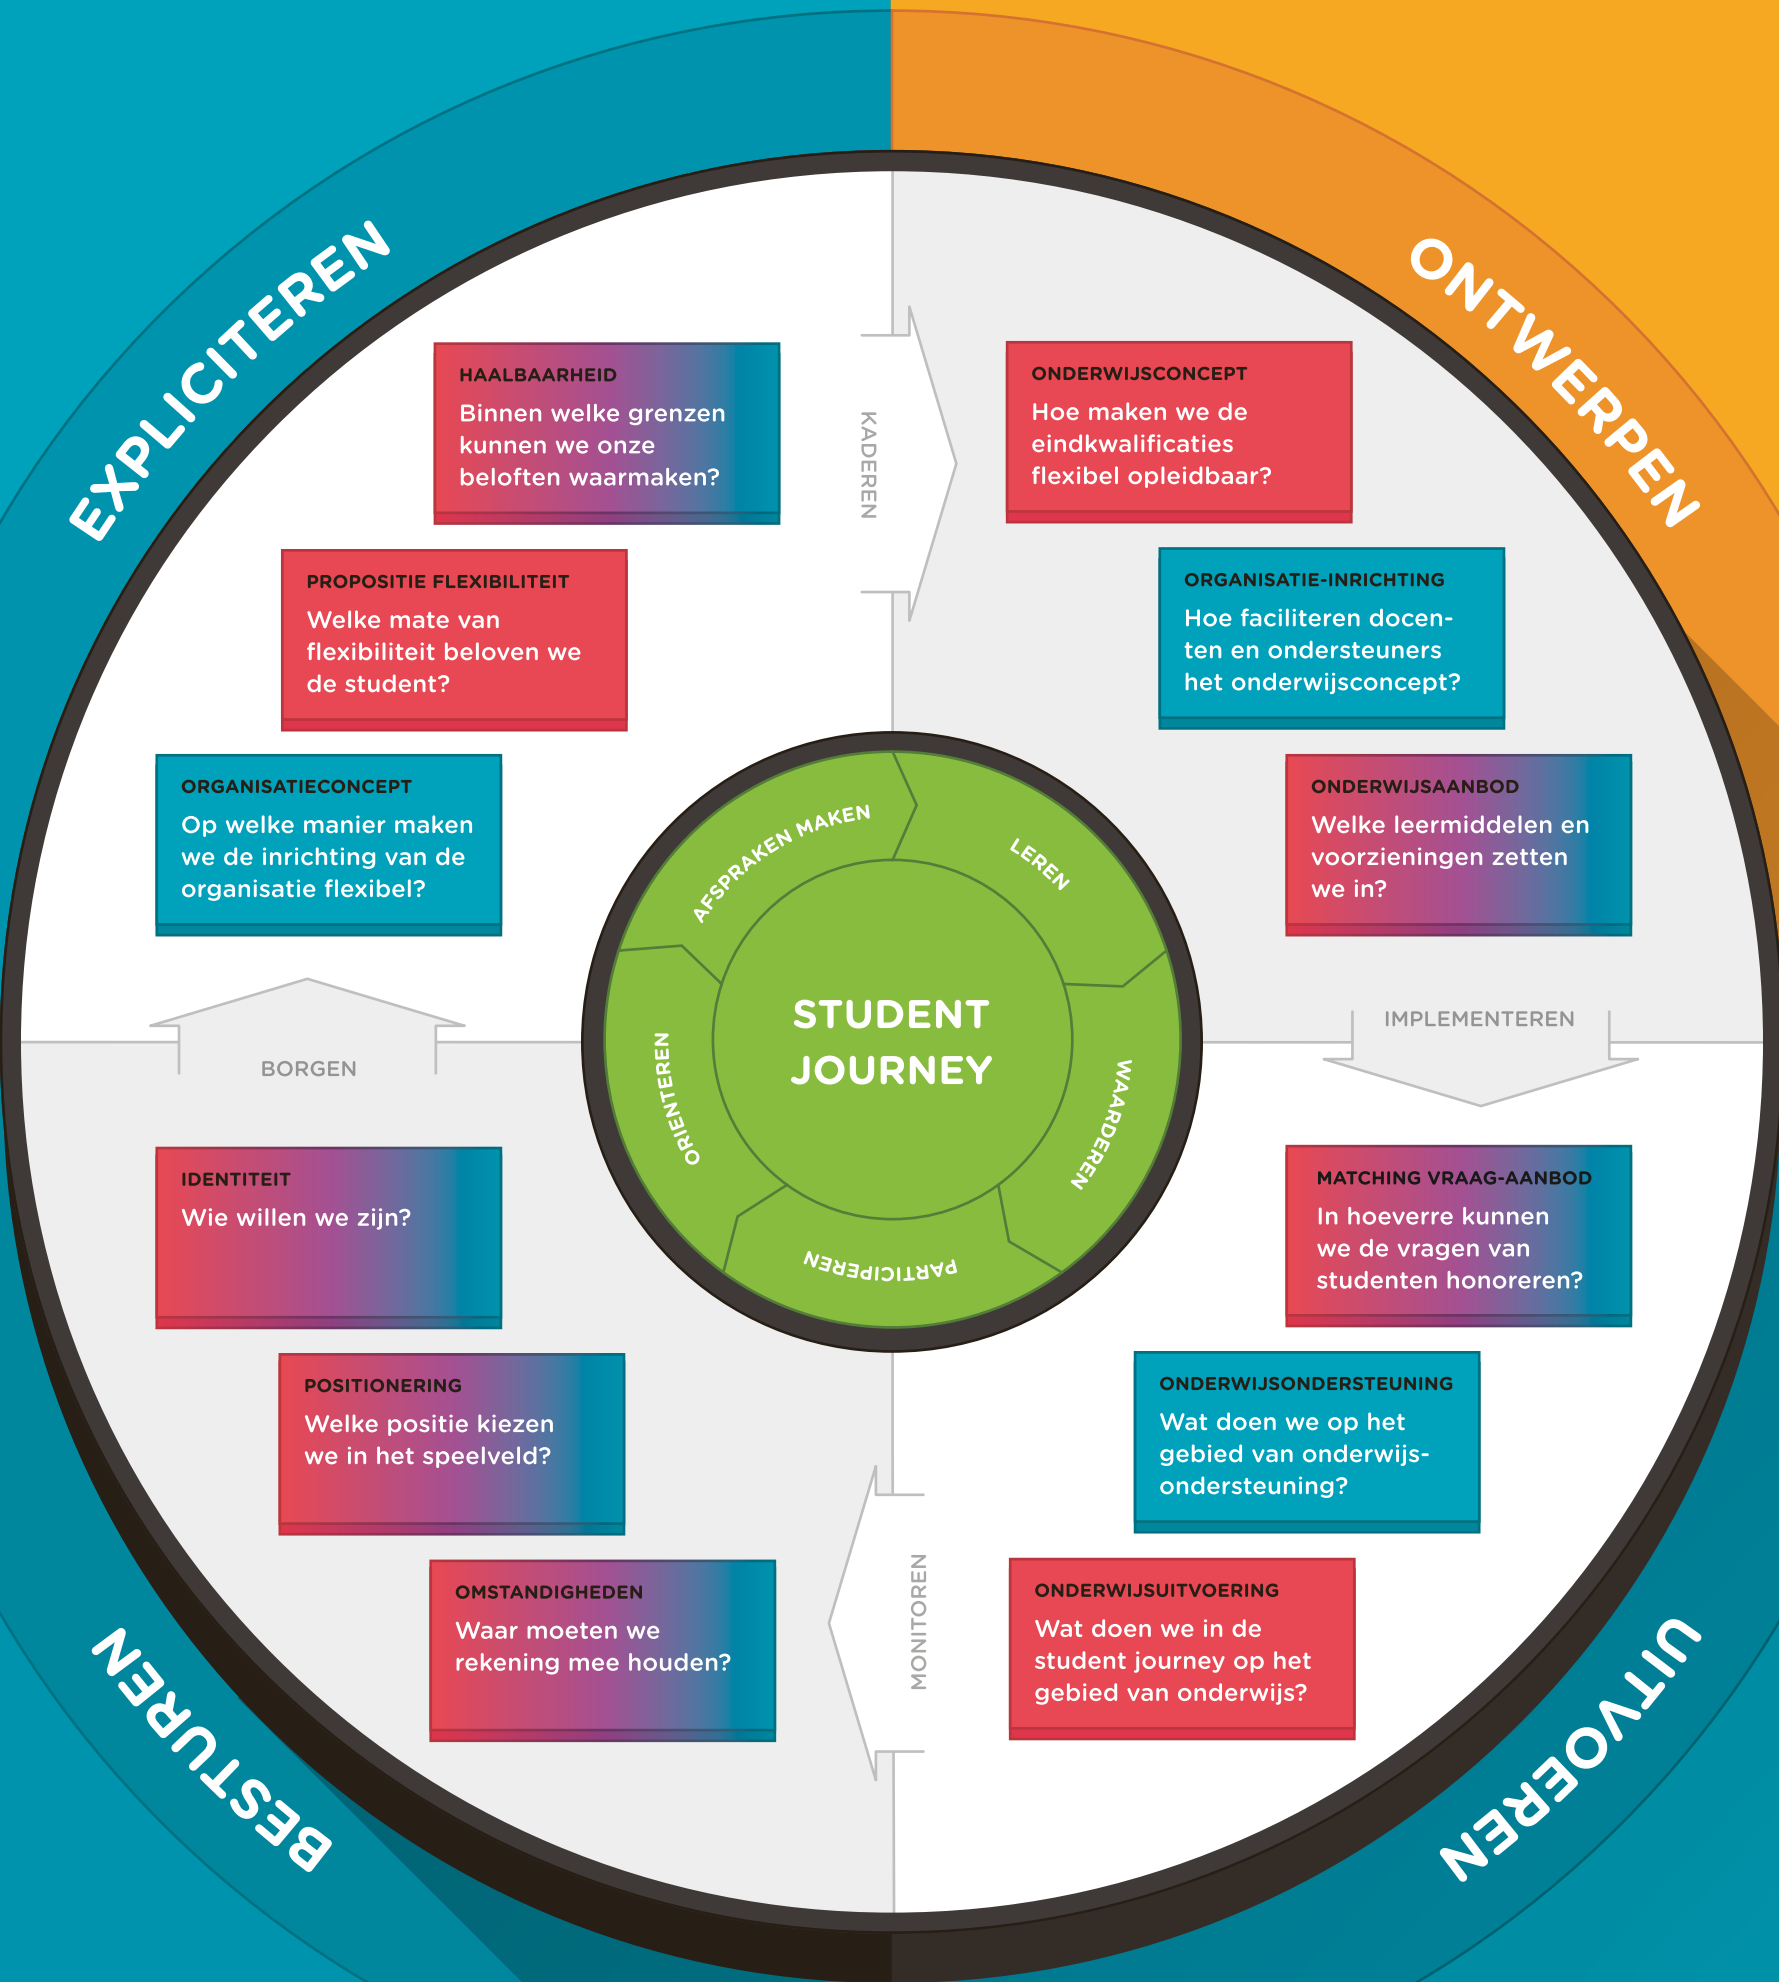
EXPLICITEREN

ONTWERPEN

HAALBAARHEID
Binnen welke grenzen kunnen we onze beloften waarmaken?

KADEREN

ONDERWIJSCONCEPT
Hoe maken we de eindkwalificaties flexibel opleidbaar?

PROPOSITIE FLEXIBILITEIT
Welke mate van flexibiliteit beloven we de student?

ORGANISATIE-INRICHTING
Hoe faciliteren docenten en ondersteuners het onderwijsconcept?

ORGANISATIECONCEPT
Op welke manier maken we de inrichting van de organisatie flexibel?

ONDERWIJSAANBOD
Welke leermiddelen en voorzieningen zetten we in?

AFSPRAKEN MAKEN

LEREN

STUDENT JOURNEY

ORIENTEREN

WAARDEREN

PARTICIPEREN

BORGEN

IMPLEMENTEREN

IDENTITEIT
Wie willen we zijn?

MATCHING VRAAG-AANBOD
In hoeverre kunnen we de vragen van studenten honoreren?

POSITIONERING
Welke positie kiezen we in het speelveld?

ONDERWIJSONDERSTEUNING
Wat doen we op het gebied van onderwijsondersteuning?

MONITOREN

OMSTANDIGHEDEN
Waar moeten we rekening mee houden?

ONDERWIJSUITVOERING
Wat doen we in de student journey op het gebied van onderwijs?

BESTUREN

UITVOEREN